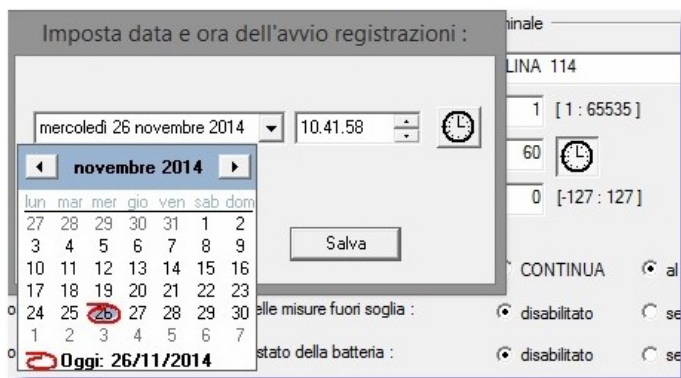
Imposta data e ora dell'avvio registrazioni :

mercoledì 26 novembre 2014 ▾ 10.41.58

◀ novembre 2014 ▶

| lun | mar | mer | gio | ven | sab | dom |
|---|---|---|---|---|---|---|
| 27 | 28 | 29 | 30 | 31 | 1 | 2 |
| 3 | 4 | 5 | 6 | 7 | 8 | 9 |
| 10 | 11 | 12 | 13 | 14 | 15 | 16 |
| 17 | 18 | 19 | 20 | 21 | 22 | 23 |
| 24 | 25 | 26 | 27 | 28 | 29 | 30 |
| 1 | 2 | 3 | 4 | 5 | 6 | 7 |

Oggi: 26/11/2014

Salva

ninale

LINA 114

1 [1 : 65535]

60

0 [-127 : 127]

CONTINUA

al

o

elle misure fuori soglia :

disabilitato

se

o

stato della batteria :

disabilitato

se